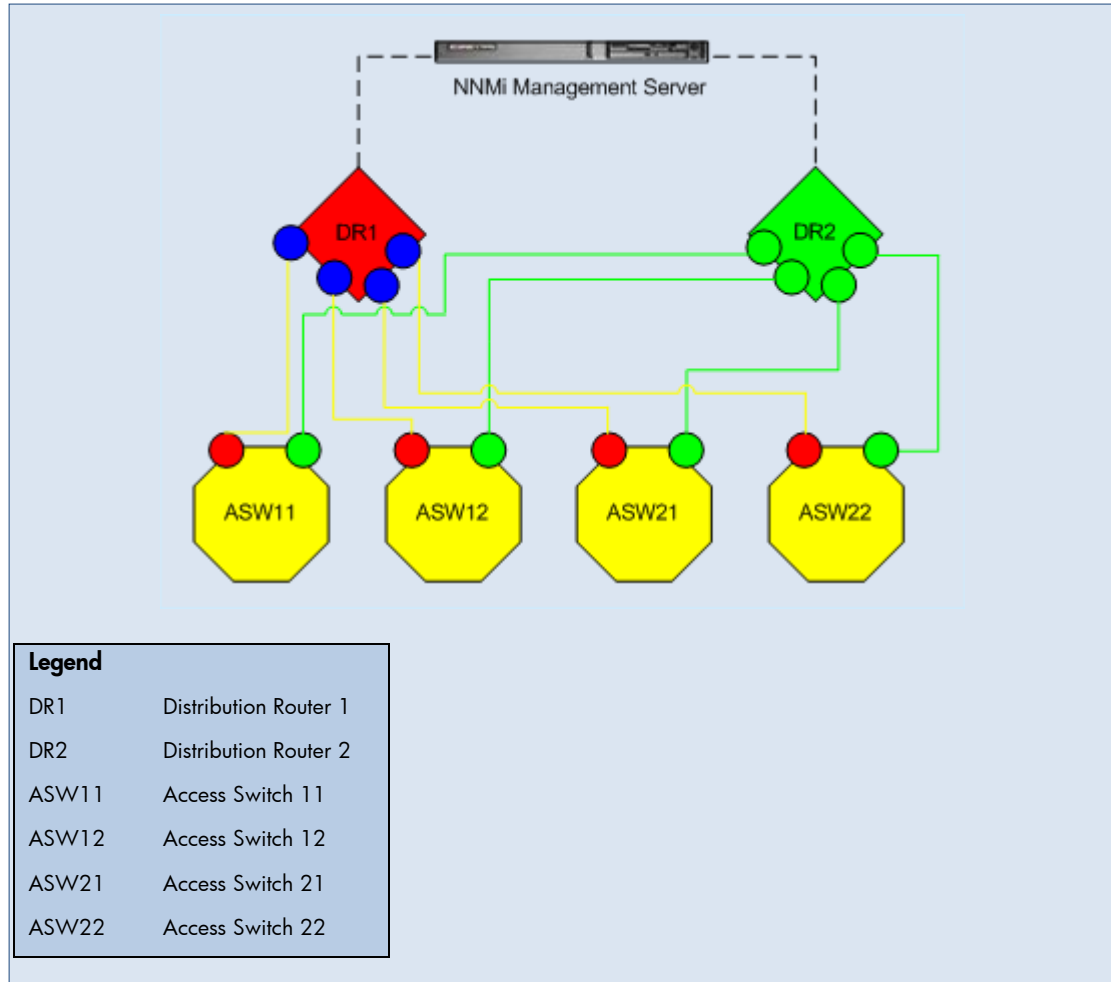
NNMi Management Server

DR1

DR2

ASW11

ASW12

ASW21

ASW22

| Legend | |
|---|---|
| DR1 | Distribution Router 1 |
| DR2 | Distribution Router 2 |
| ASW11 | Access Switch 11 |
| ASW12 | Access Switch 12 |
| ASW21 | Access Switch 21 |
| ASW22 | Access Switch 22 |